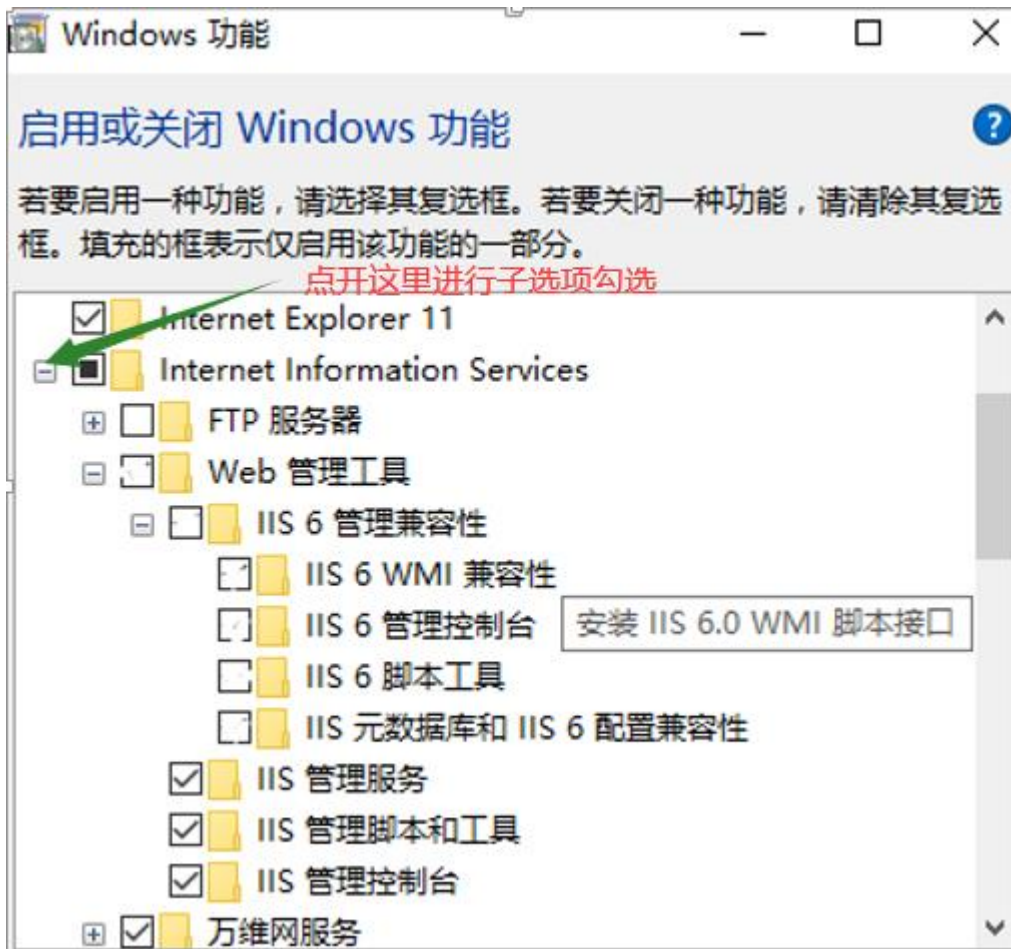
Windows 功能

启用或关闭 Windows 功能

若要启用一种功能，请选择其复选框。若要关闭一种功能，请清除其复选框。填充的框表示仅启用该功能的一部分。

点开这里进行子选项勾选

Internet Explorer 11
Internet Information Services
FTP 服务器
Web 管理工具
IIS 6 管理兼容性
IIS 6 WMI 兼容性
IIS 6 管理控制台
安装 IIS 6.0 WMI 脚本接口
IIS 6 脚本工具
IIS 元数据库和 IIS 6 配置兼容性
IIS 管理服务
IIS 管理脚本和工具
IIS 管理控制台
万维网服务